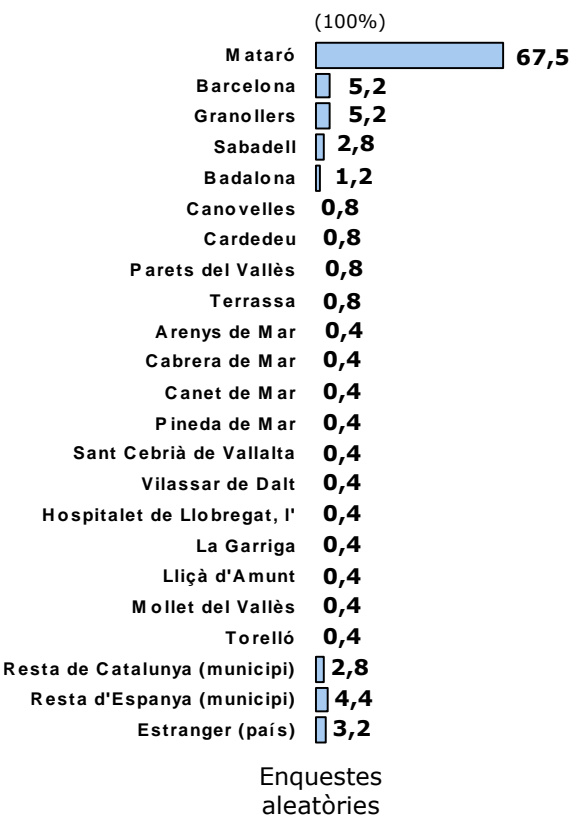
(100%)

Mataró 67,5
Barcelona 5,2
Granollers 5,2
Sabadell 2,8
Badalona 1,2
Canovelles 0,8
Cardedeu 0,8
Parets del Vallès 0,8
Terrassa 0,8
Arenys de Mar 0,4
Cabrera de Mar 0,4
Canet de Mar 0,4
Pineda de Mar 0,4
Sant Cebrià de Vallalta 0,4
Vilassar de Dalt 0,4
Hospitalet de Llobregat, l' 0,4
La Garriga 0,4
Lliçà d'Amunt 0,4
Mollet del Vallès 0,4
Torelló 0,4
Resta de Catalunya (municipi) 2,8
Resta d'Espanya (municipi) 4,4
Estranger (país) 3,2

Enquestes aleatòries